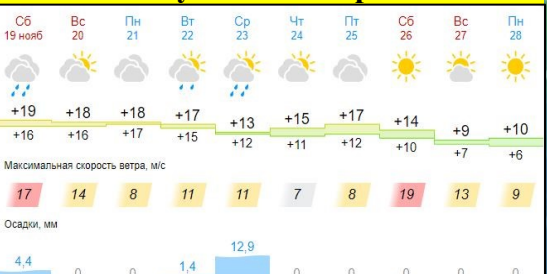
Сб 19 нояб
Вс 20
Пн 21
Вт 22
Ср 23
Чт 24
Пт 25
Сб 26
Вс 27
Пн 28

+19 +16
+18 +16
+18 +17
+17 +15
+13 +12
+15 +11
+17 +12
+14 +10
+9 +7
+10 +6

Максимальная скорость ветра, м/с

| 17 | 14 | 8 | 11 | 11 | 7 | 8 | 19 | 13 | 9 |
|---|---|---|---|---|---|---|---|---|---|

Осадки, мм

| 4,4 | 0 | 0 | 1,4 | 12,9 | 0 | 0 | 0 | 0 | 0 |
|---|---|---|---|---|---|---|---|---|---|